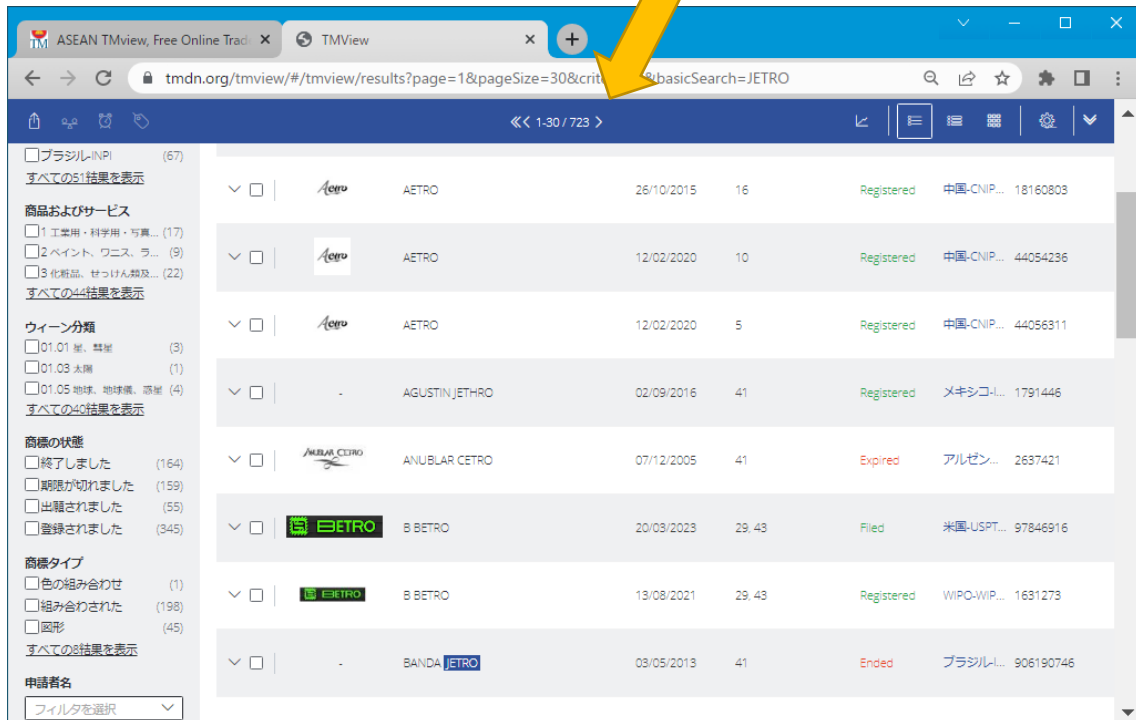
ASEAN TMview, Free Online Trad ×
TMView ×
tmdn.org/tmview/#/tmview/results?page=1&pageSize=30&crit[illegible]&basicSearch=JETRO

1-30 / 723

ブラジル-INPI (67)
すべての51結果を表示

商品およびサービス
1 工業用・科学用・写真... (17)
2 ペイント、ワニス、ラ... (9)
3 化粧品、せっけん類及... (22)
すべての44結果を表示

ウィーン分類
01.01 星、彗星 (3)
01.03 太陽 (1)
01.05 地球、地球儀、惑星 (4)
すべての40結果を表示

商標の状態
終了しました (164)
期限が切れました (159)
出願されました (55)
登録されました (345)

商標タイプ
色の組み合わせ (1)
組み合わされた (198)
図形 (45)
すべての8結果を表示

申請者名
フィルタを選択

| | | | | | | |
|---|---|---|---|---|---|---|
| Aetro | AETRO | 26/10/2015 | 16 | Registered | 中国-CNIP... | 18160803 |
| Aetro | AETRO | 12/02/2020 | 10 | Registered | 中国-CNIP... | 44054236 |
| Aetro | AETRO | 12/02/2020 | 5 | Registered | 中国-CNIP... | 44056311 |
| - | AGUSTIN JETHRO | 02/09/2016 | 41 | Registered | メキシコ-I... | 1791446 |
| ANUBLAR CETRO | ANUBLAR CETRO | 07/12/2005 | 41 | Expired | アルゼン... | 2637421 |
| BETRO | B BETRO | 20/03/2023 | 29, 43 | Filed | 米国-USPT... | 97846916 |
| BETRO | B BETRO | 13/08/2021 | 29, 43 | Registered | WIPO-WIP... | 1631273 |
| - | BANDA JETRO | 03/05/2013 | 41 | Ended | ブラジル-I... | 906190746 |